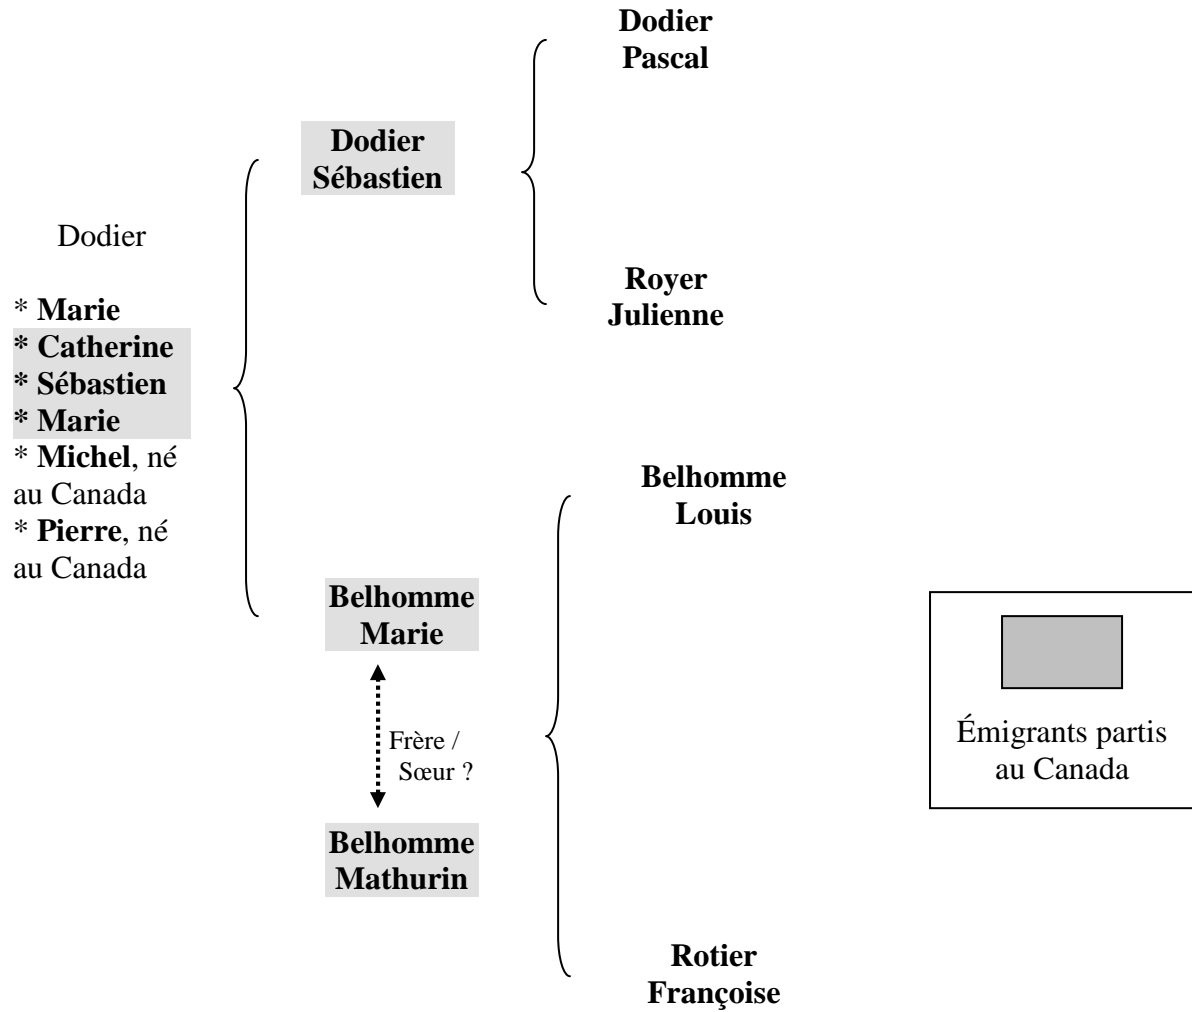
Dodier

* **Marie**
* **Catherine**
* **Sébastien**
* **Marie**
* **Michel**, né au Canada
* **Pierre**, né au Canada

**Dodier Sébastien**

**Dodier Pascal**

**Royer Julienne**

**Belhomme Marie**

Frère / Sœur ?

**Belhomme Mathurin**

**Belhomme Louis**

**Rotier Françoise**

Émigrants partis au Canada